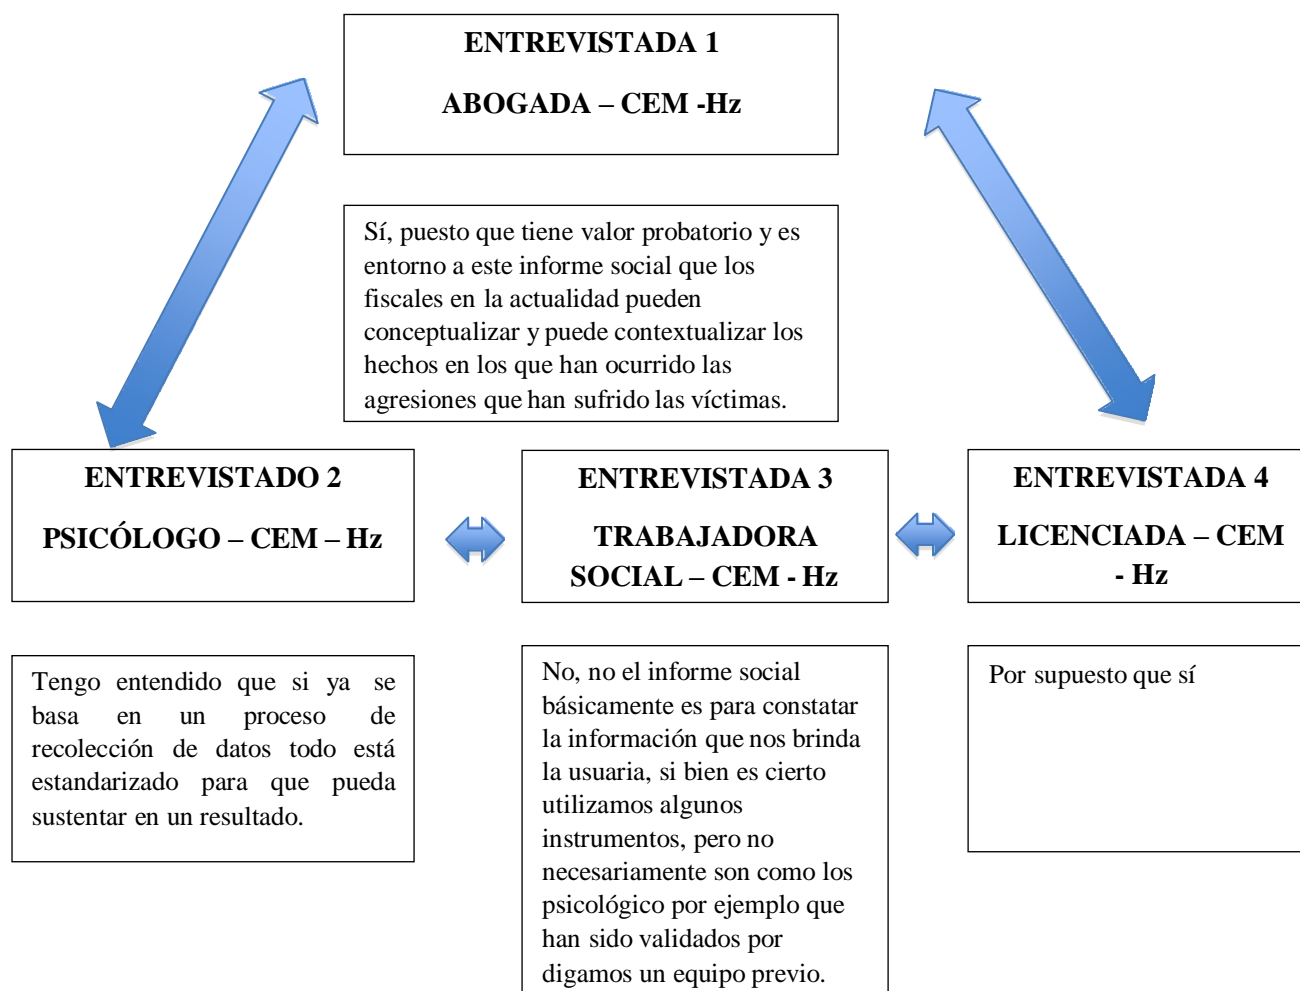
ENTREVISTADA 1

ABOGADA – CEM -Hz

Sí, puesto que tiene valor probatorio y es entorno a este informe social que los fiscales en la actualidad pueden conceptualizar y puede contextualizar los hechos en los que han ocurrido las agresiones que han sufrido las víctimas.

ENTREVISTADO 2

PSICÓLOGO – CEM – Hz

ENTREVISTADA 3

TRABAJADORA SOCIAL – CEM - Hz

ENTREVISTADA 4

LICENCIADA – CEM - Hz

Tengo entendido que si ya se basa en un proceso de recolección de datos todo está estandarizado para que pueda sustentar en un resultado.

No, no el informe social básicamente es para constatar la información que nos brinda la usuaria, si bien es cierto utilizamos algunos instrumentos, pero no necesariamente son como los psicológico por ejemplo que han sido validados por digamos un equipo previo.

Por supuesto que sí